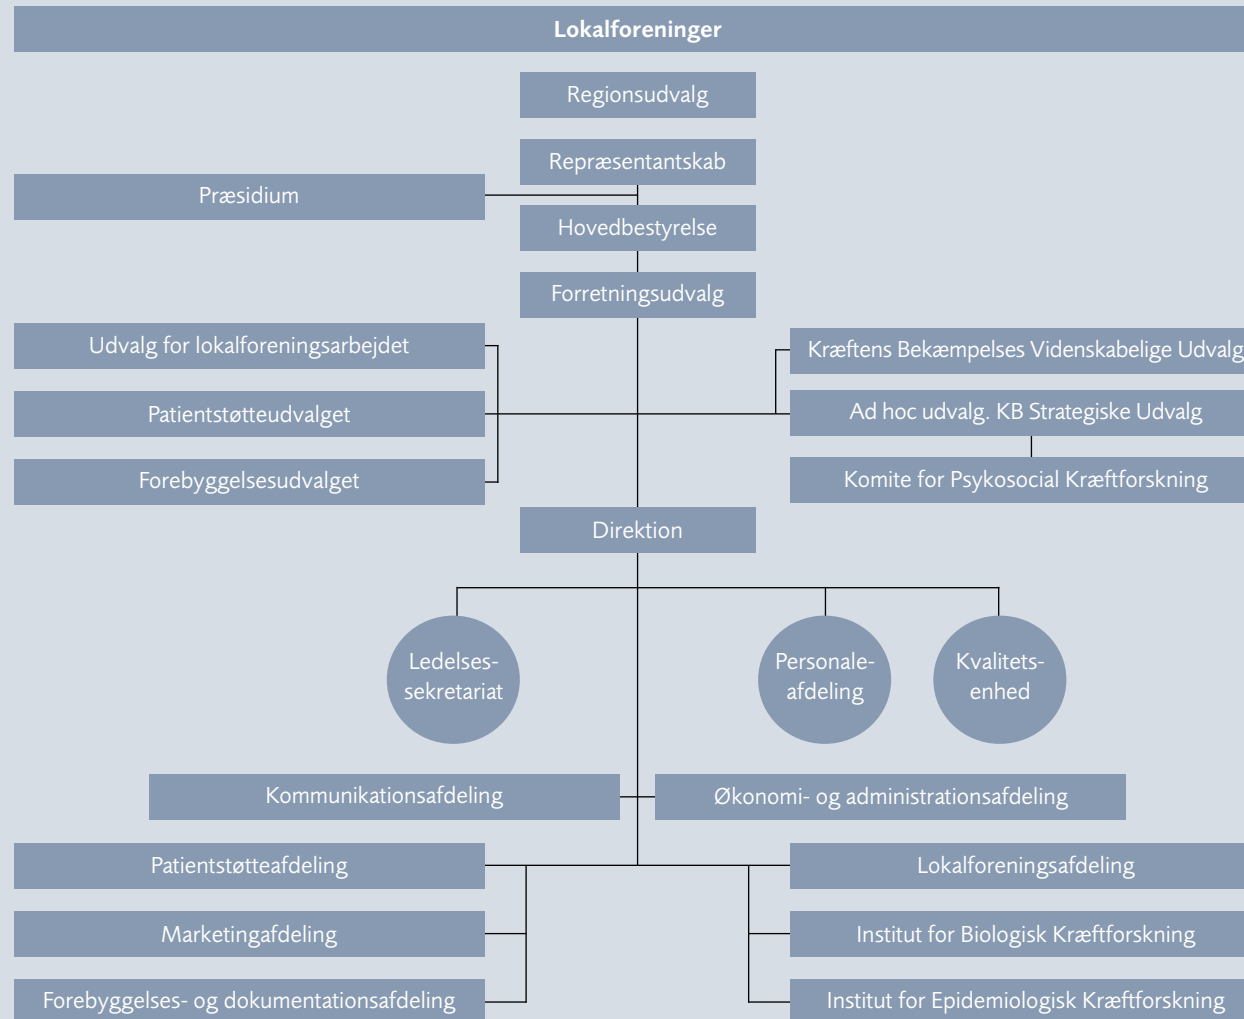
Lokalforeninger

Regionsudvalg

Repræsentantskab

Præsidium

Hovedbestyrelse

Forretningsudvalg

Udvalg for lokalforeningsarbejdet

Patientstøtteudvalget

Forebyggelsesudvalget

Kræftens Bekæmpelses Videnskabelige Udvalg

Ad hoc udvalg. KB Strategiske Udvalg

Komite for Psykosocial Kræftforskning

Direktion

Ledelses-sekretariat

Personale-afdeling

Kvalitets-enhed

Kommunikationsafdeling

Økonomi- og administrationsafdeling

Patientstøtteafdeling

Marketingafdeling

Forebyggelses- og dokumentationsafdeling

Lokalforeningsafdeling

Institut for Biologisk Kræftforskning

Institut for Epidemiologisk Kræftforskning